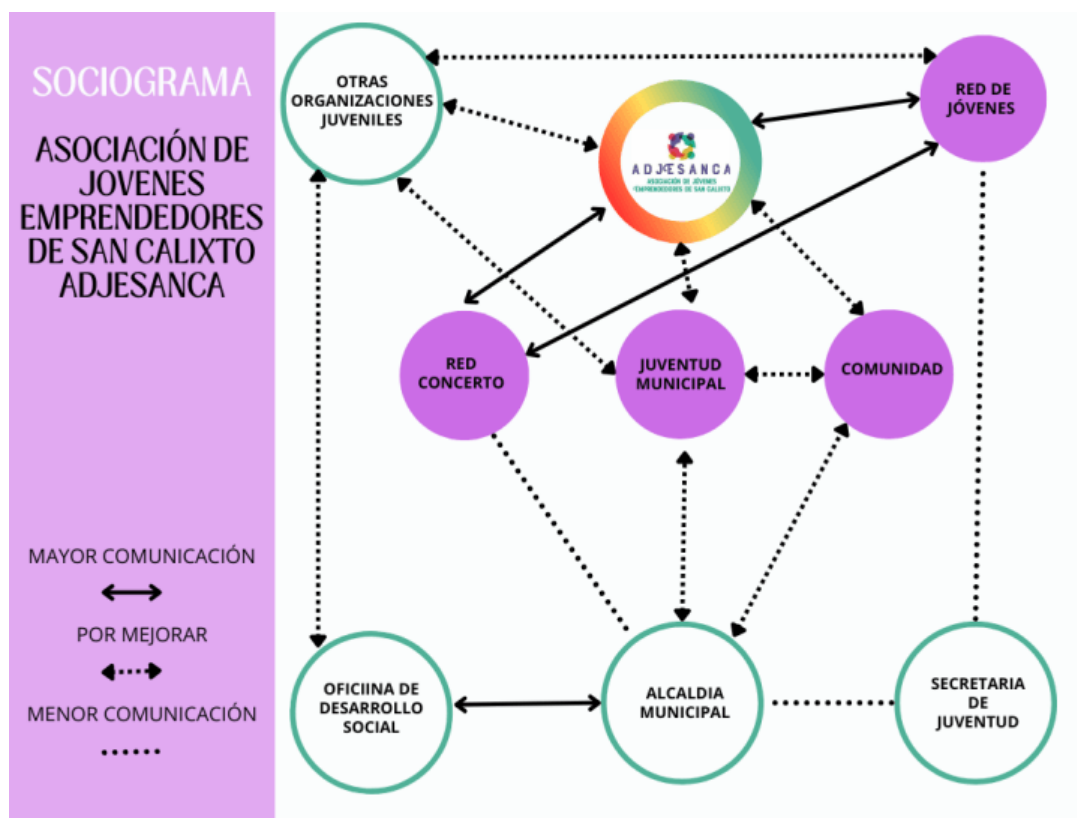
SOCIOGRAMA

ASOCIACIÓN DE JOVENES EMPRENDEDORES DE SAN CALIXTO ADJESANCA

MAYOR COMUNICACIÓN

POR MEJORAR

MENOR COMUNICACIÓN

OTRAS ORGANIZACIONES JUVENILES

ADJESANCA
ASOCIACIÓN DE JÓVENES EMPRENDEDORES DE SAN CALIXTO

RED DE JÓVENES

RED CONCERTO

JUVENTUD MUNICIPAL

COMUNIDAD

OFICIINA DE DESARROLLO SOCIAL

ALCALDIA MUNICIPAL

SECRETARIA DE JUVENTUD